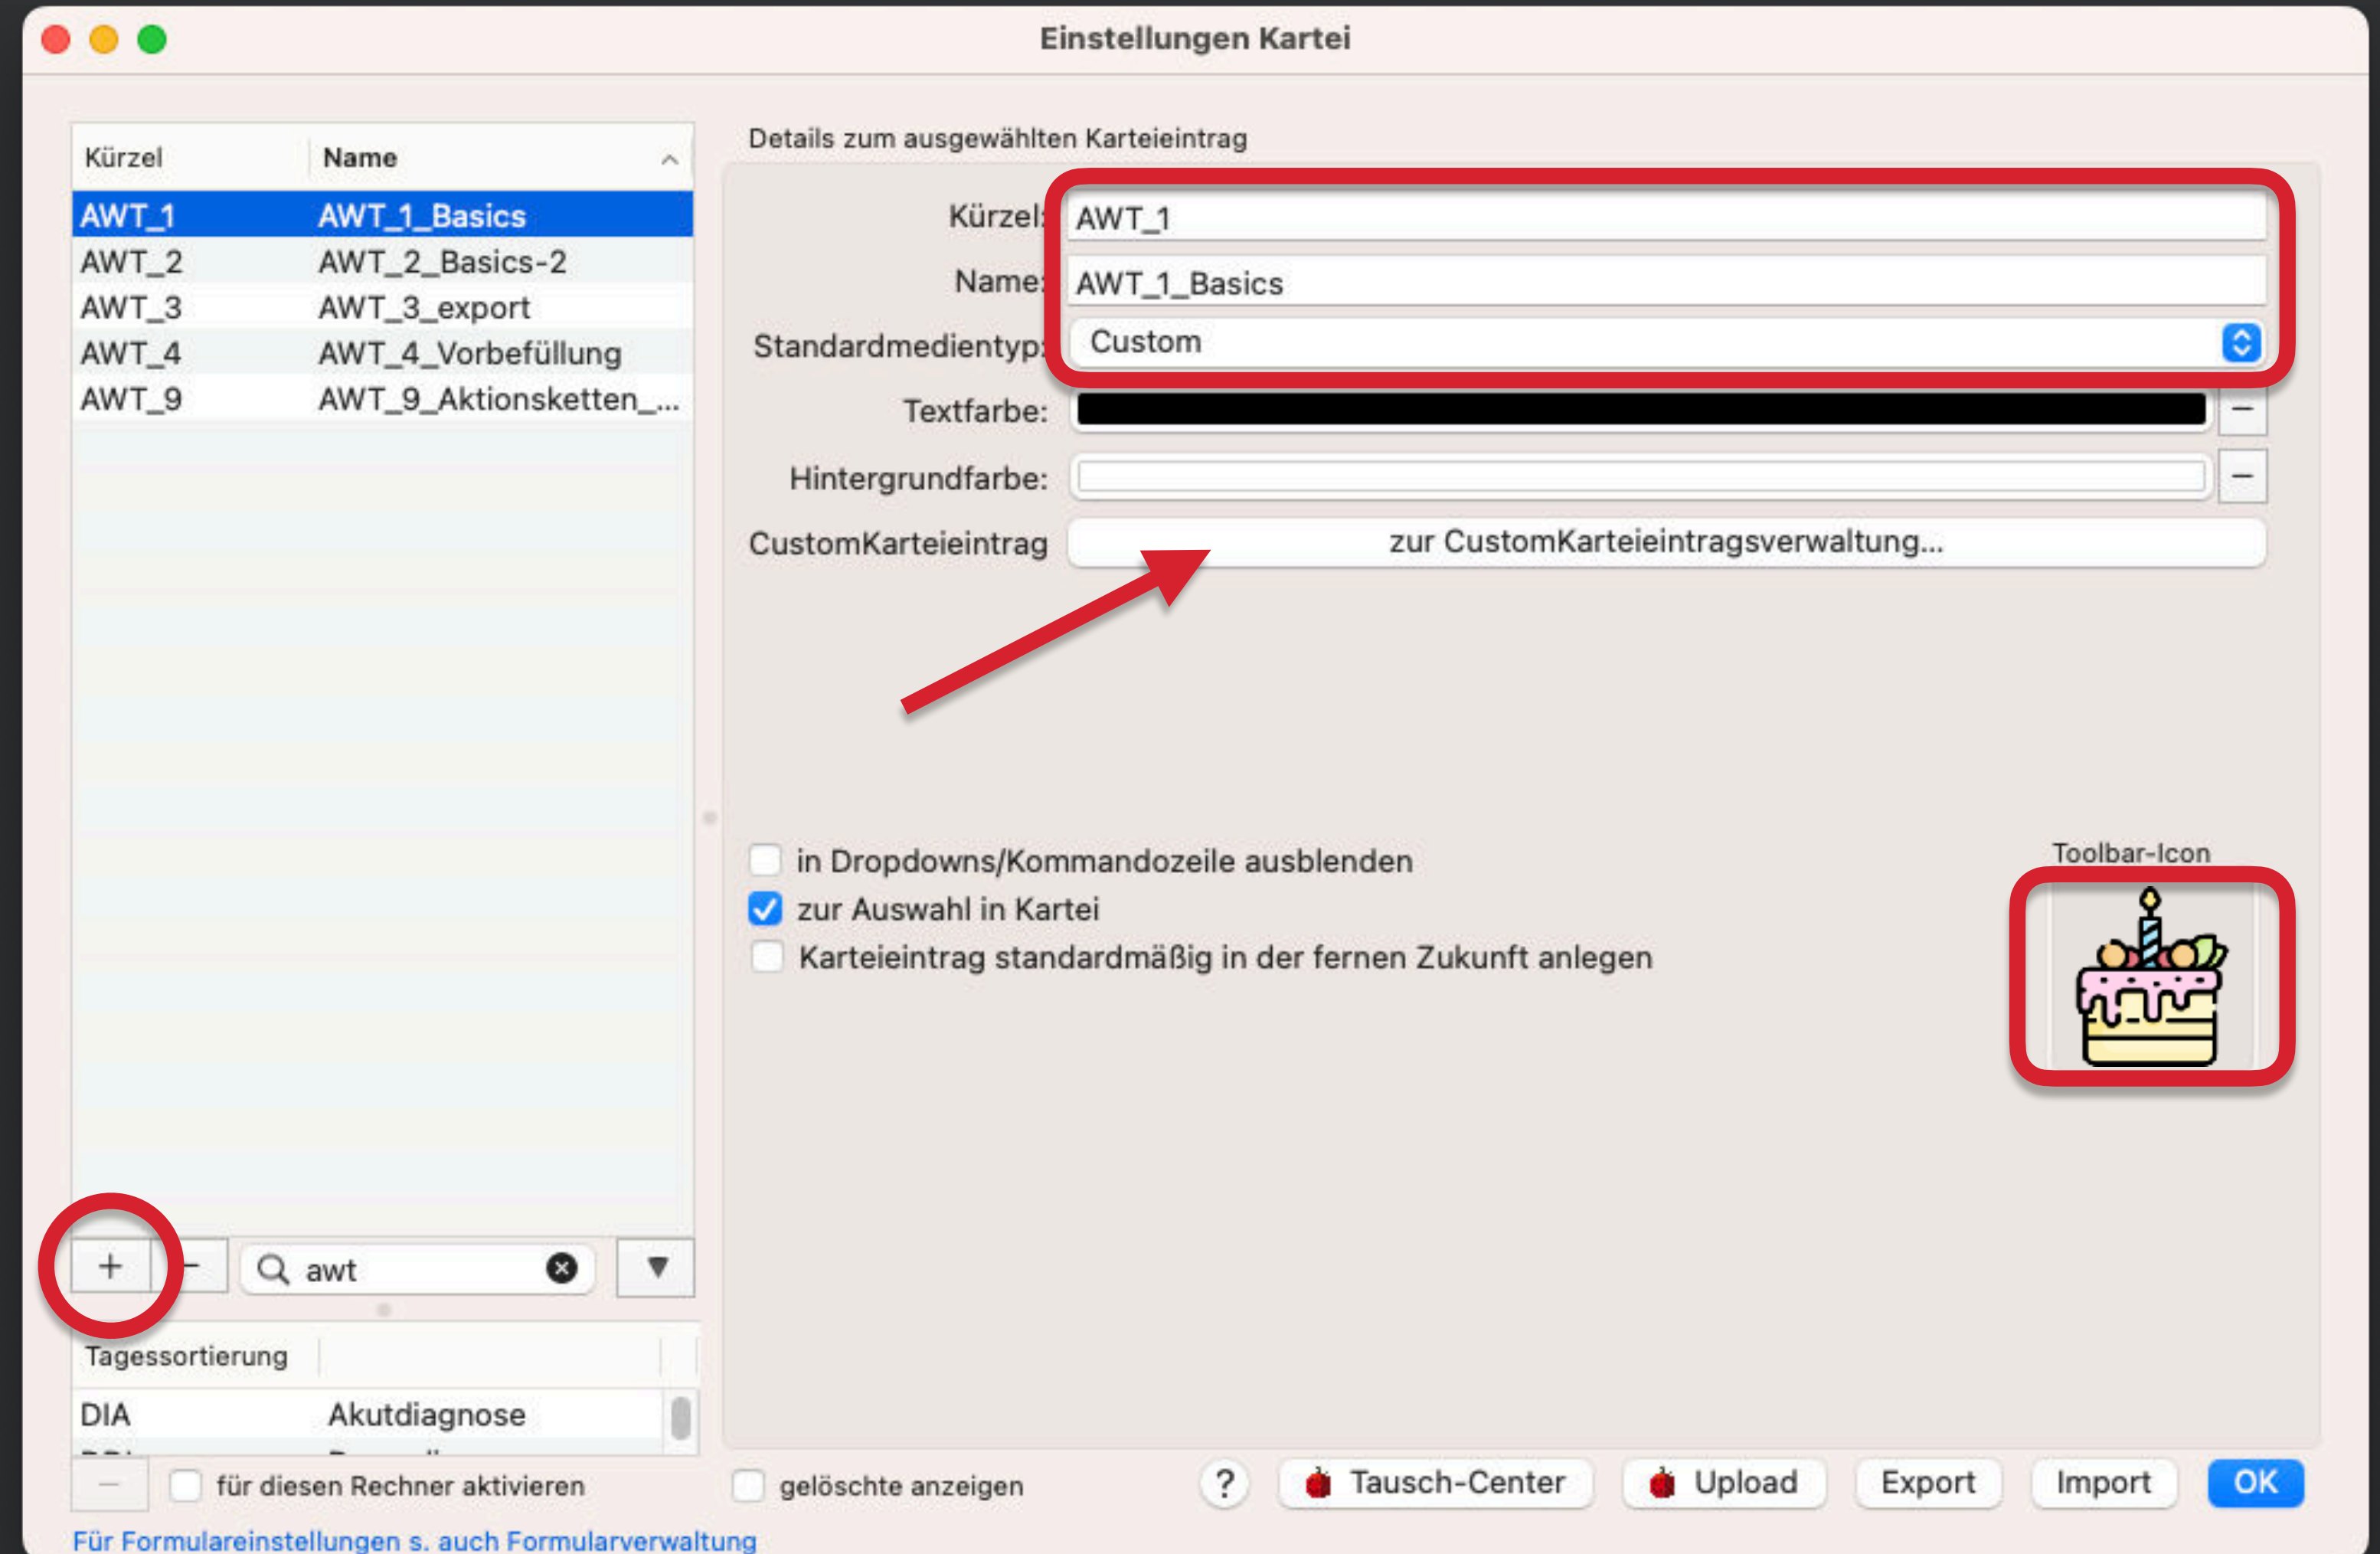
Einstellungen Kartei

| Kürzel | Name |
|---|---|
| AWT_1 | AWT_1_Basics |
| AWT_2 | AWT_2_Basics-2 |
| AWT_3 | AWT_3_export |
| AWT_4 | AWT_4_Vorbefüllung |
| AWT_9 | AWT_9_Aktionsketten_... |

+ − awt ▼

| Tagessortierung | |
|---|---|
| DIA | Akutdiagnose |

− für diesen Rechner aktivieren

Details zum ausgewählten Karteieintrag

Kürzel: AWT_1
Name: AWT_1_Basics
Standardmedientyp: Custom
Textfarbe: −
Hintergrundfarbe: −
CustomKarteieintrag zur CustomKarteieintragsverwaltung...

in Dropdowns/Kommandozeile ausblenden
zur Auswahl in Kartei
Karteieintrag standardmäßig in der fernen Zukunft anlegen

Toolbar-Icon

gelöschte anzeigen ? Tausch-Center Upload Export Import OK

Für Formulareinstellungen s. auch Formularverwaltung